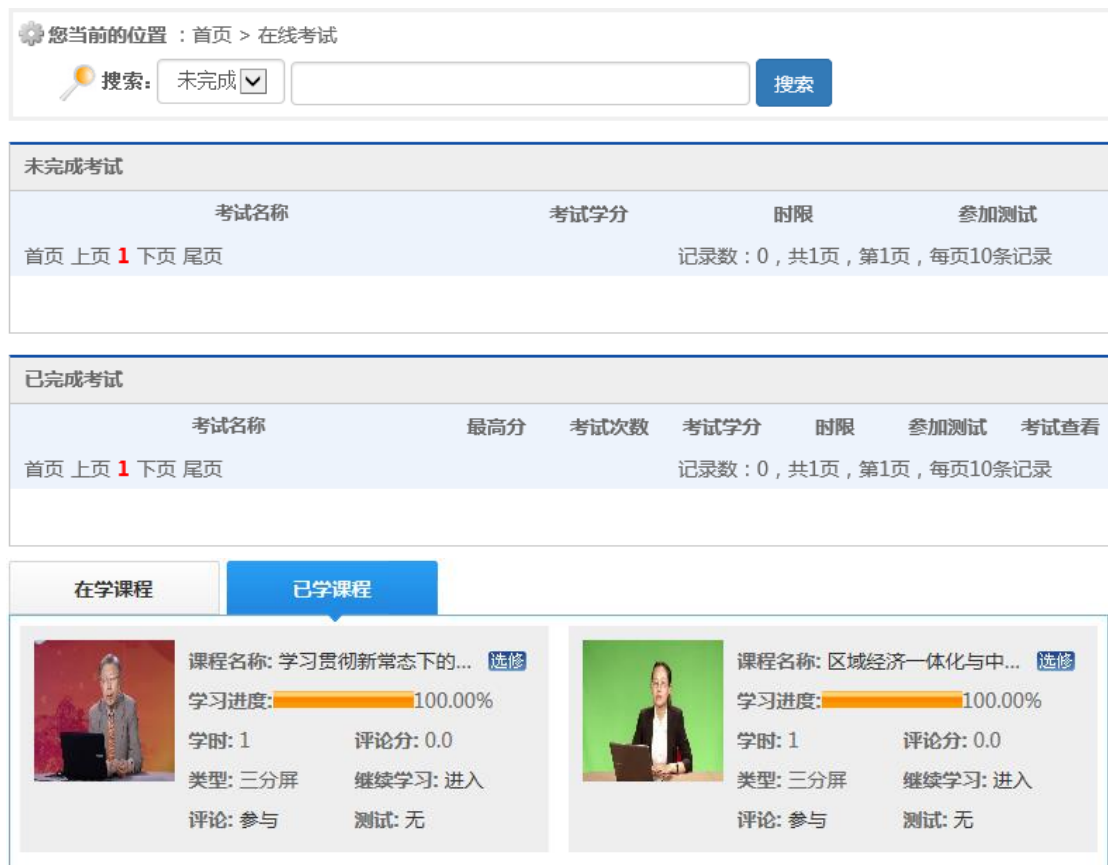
您当前的位置 ：首页 > 在线考试

搜索： 未完成 搜索

未完成考试

| 考试名称 | 考试学分 | 时限 | 参加测试 |
|---|---|---|---|

首页 上页 1 下页 尾页 记录数：0，共1页，第1页，每页10条记录

已完成考试

| 考试名称 | 最高分 | 考试次数 | 考试学分 | 时限 | 参加测试 | 考试查看 |
|---|---|---|---|---|---|---|

首页 上页 1 下页 尾页 记录数：0，共1页，第1页，每页10条记录

在学课程 已学课程

课程名称: 学习贯彻新常态下的... 选修
学习进度: 100.00%
学时: 1 评论分: 0.0
类型: 三分屏 继续学习: 进入
评论: 参与 测试: 无

课程名称: 区域经济一体化与中... 选修
学习进度: 100.00%
学时: 1 评论分: 0.0
类型: 三分屏 继续学习: 进入
评论: 参与 测试: 无